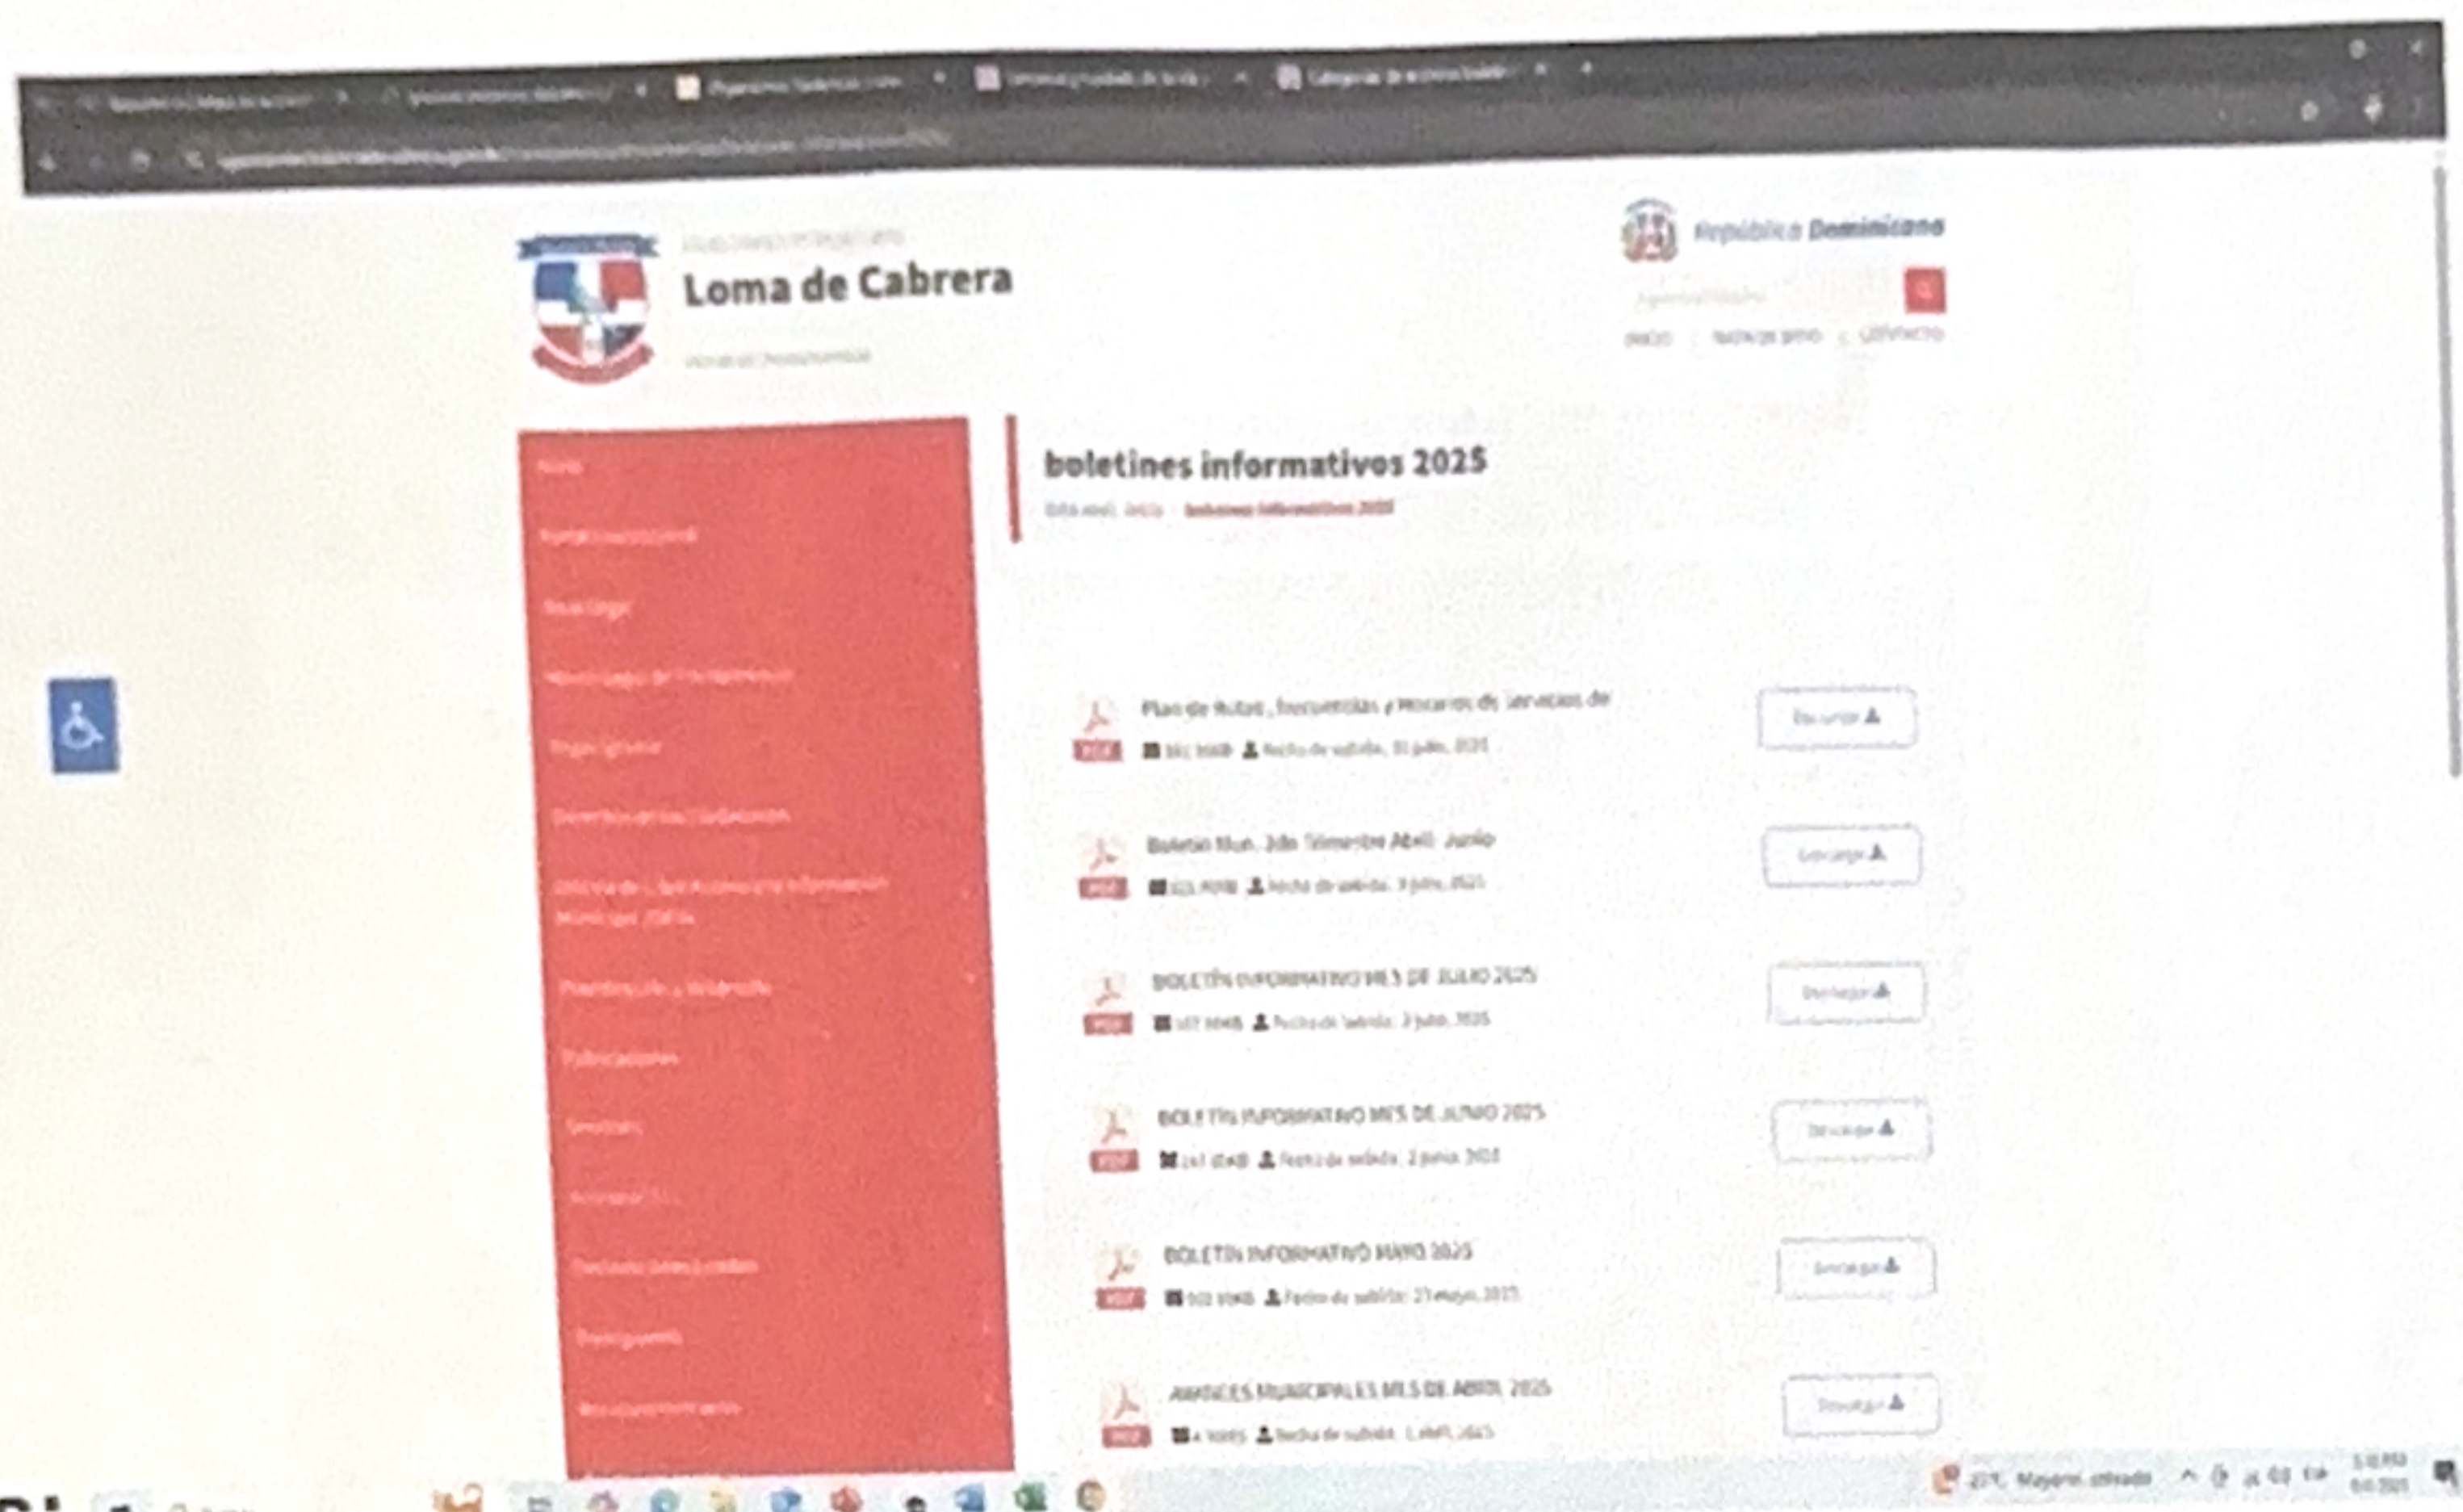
República Dominicana

Loma de Cabrera

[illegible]

boletines informativos 2025

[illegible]

Plan de Rutas, frecuencias y Horarios de Servicios de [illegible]
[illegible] Fecha de subida: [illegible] julio, 2025
Descargar

Boletín Mun. 2do Trimestre Abril- Junio
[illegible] Fecha de subida: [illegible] julio, 2025
Descargar

BOLETÍN INFORMATIVO MES DE JULIO 2025
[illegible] Fecha de subida: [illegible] julio, 2025
Descargar

BOLETÍN INFORMATIVO MES DE JUNIO 2025
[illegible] Fecha de subida: 2 junio, 2025
Descargar

BOLETÍN INFORMATIVO MAYO 2025
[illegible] Fecha de subida: 21 mayo, 2025
Descargar

AVANCES MUNICIPALES MES DE ABRIL 2025
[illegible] Fecha de subida: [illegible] abril, 2025
Descargar

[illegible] Mayorm. soleado